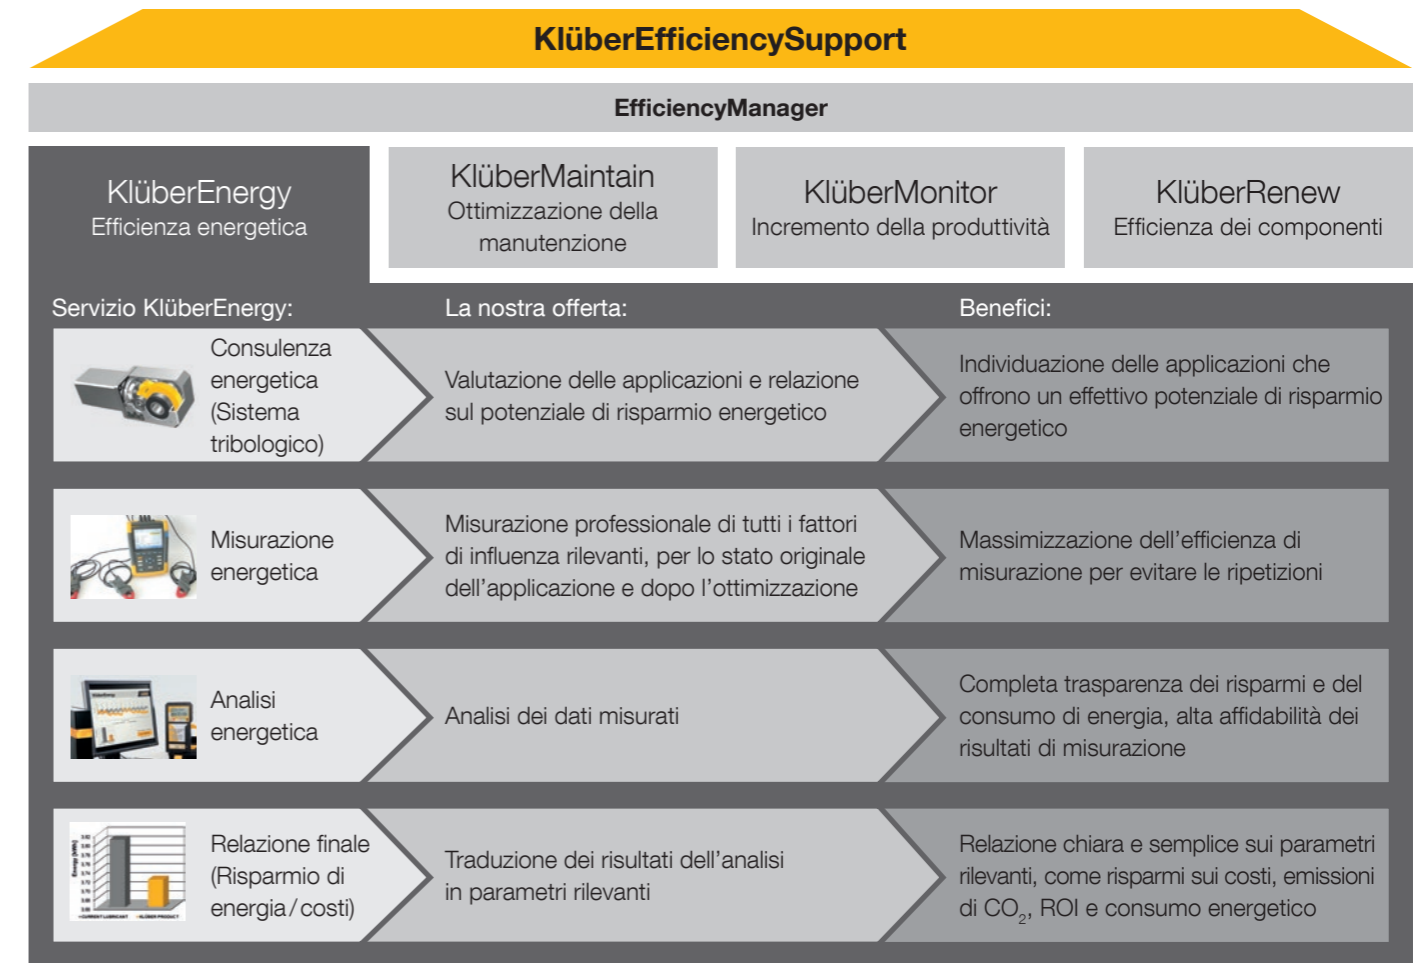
KlüberEfficiencySupport

EfficiencyManager

KlüberEnergy
Efficienza energetica

KlüberMaintain
Ottimizzazione della manutenzione

KlüberMonitor
Incremento della produttività

KlüberRenew
Efficienza dei componenti

Servizio KlüberEnergy:

La nostra offerta:

Benefici:

Consulenza energetica (Sistema tribologico)

Valutazione delle applicazioni e relazione sul potenziale di risparmio energetico

Individuazione delle applicazioni che offrono un effettivo potenziale di risparmio energetico

Misurazione energetica

Misurazione professionale di tutti i fattori di influenza rilevanti, per lo stato originale dell'applicazione e dopo l'ottimizzazione

Massimizzazione dell'efficienza di misurazione per evitare le ripetizioni

Analisi energetica

Analisi dei dati misurati

Completa trasparenza dei risparmi e del consumo di energia, alta affidabilità dei risultati di misurazione

Relazione finale (Risparmio di energia / costi)

Traduzione dei risultati dell'analisi in parametri rilevanti

Relazione chiara e semplice sui parametri rilevanti, come risparmi sui costi, emissioni di $CO_2$, ROI e consumo energetico